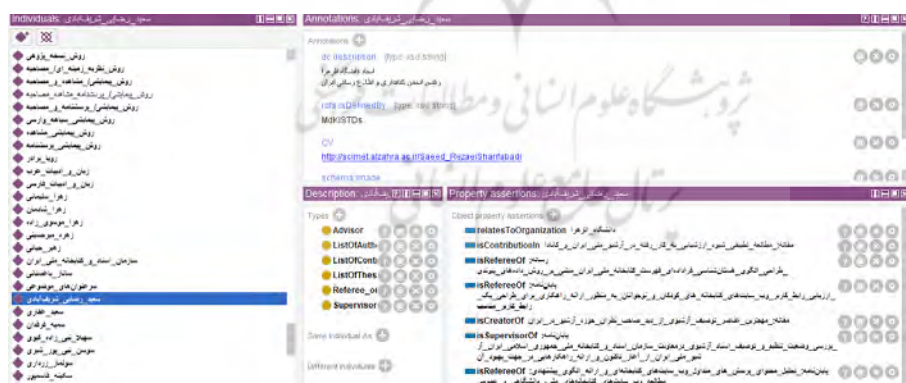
Individuals: سعید_رضایی_شریف‌آبادی

روش_نسخه_پژوهی
روش_نظریه_زمینه_ای_مصاحبه
روش_پیمایش_مشاهده_و_مصاحبه
روش_پیمایش_پرسشنامه_مشاهده_مصاحبه
روش_پیمایش_پرسشنامه_و_مصاحبه
روش_پیمایش_سیاهه_وارسی
روش_پیمایش_مشاهده
روش_پیمایش_پرسشنامه
رویا_پرادر
زبان_و_ادبیات_عرب
زبان_و_ادبیات_فارسی
زهرا_سلیمانی
زهرا_شادمان
زهرا_موسوی_زاده
زهره_میرحسینی
زهیر_حیاتی
سازمان_اسناد_و_کتابخانه_ملی_ایران
ساناز_باغشیخی
سرعنوان‌های_موضوعی
سعید_رضایی_شریف‌آبادی
سعید_عفاری
سمیه_فرقدان
سهیلا_بی_زاده_گلوی
سوسن_بی_پور_شیری
سولماز_زرواری
سکینه_قاسمی

Annotations: سعید_رضایی_شریف‌آبادی
Annotations
dc:description [type: xsd:string]
استاد دانشگاه الزهرا
رئیس انجمن کتابداری و اطلاع رسانی ایران
rdfs:isDefinedBy [type: xsd:string]
MdkISTDs
CV
http://scimet.alzahra.ac.ir/Saeed_RezaeiSharifabadi
schema:image

Description: سعید_رضایی_شریف‌آبادی
Types
Advisor
ListOfAuth
ListOfContr
ListOfThes
Referee_or
Supervisor
Same Individual As
Different Individuals

Property assertions: سعید_رضایی_شریف‌آبادی
Object property assertions
relatesToOrganization دانشگاه_الزهرا
isContributionIn مقاله_مطالعه_تطبیقی_شیوه_ارزشیابی_به_کار_رفته_در_آرشیو_ملی_ایران_و_کانادا
isRefereeOf رساله_طراحی_الگوی_هستی‌شناسی_فراداده‌ای_فهرست_کتابخانه_ملی_ایران_مبتنی_بر_روش_داده‌های_پیوندی
isRefereeOf پایان‌نامه_ارزیابی_رابط_کاربر_وب_سایت‌های_کتابخانه_های_کودکان_و_نوجوانان_به_منظور_ارائه_راهکاری_برای_طراحی_یک_رابط_کاربر_مناسب
isCreatorOf مقاله_مهم‌ترین_عناصر_توصیف_آرشیوی_از_دید_صاحب_نظران_حوزه_آرشیو_در_ایران
isSupervisorOf پایان‌نامه_بررسی_وضعیت_تنظیم_و_توصیف_اسناد_آرشیوی_در_معاونت_سازمان_اسناد_و_کتابخانه_ملی_جمهوری_اسلامی_ایران_از_نسخ_ملی_ایران_از_آغاز_تاکنون_و_ارائه_راهکارهایی_در_جهت_بهبود_آن
isRefereeOf پایان‌نامه_تحلیل_محتوای_پرسش_های_متداول_وب_سایت‌های_کتابخانه_ای_و_ارائه_الگوی_پیشنهادی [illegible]